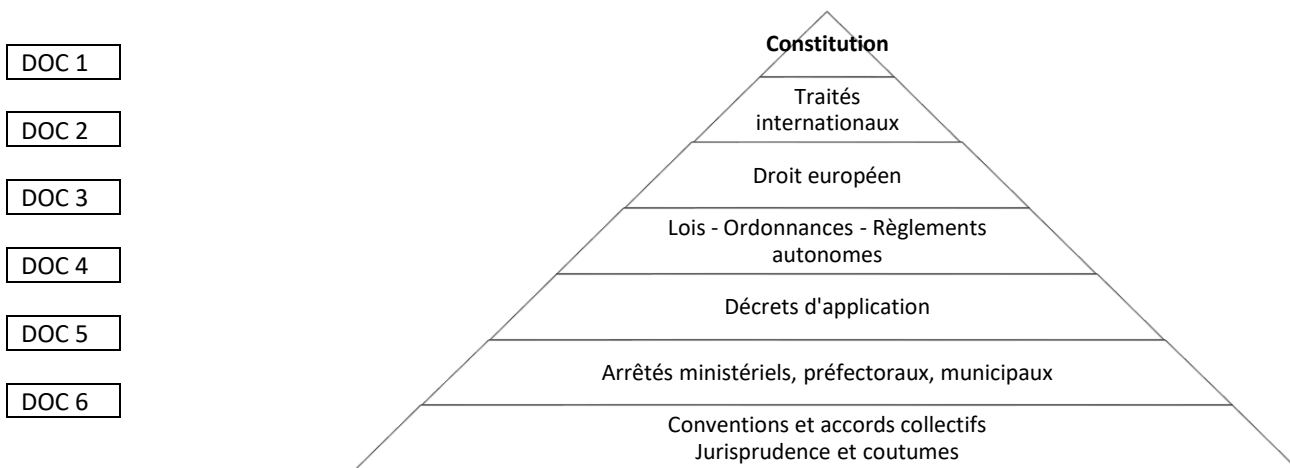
DOC 1

DOC 2

DOC 3

DOC 4

DOC 5

DOC 6

**Constitution**

Traités internationaux

Droit européen

Lois - Ordonnances - Règlements autonomes

Décrets d'application

Arrêtés ministériels, préfectoraux, municipaux

Conventions et accords collectifs
Jurisprudence et coutumes